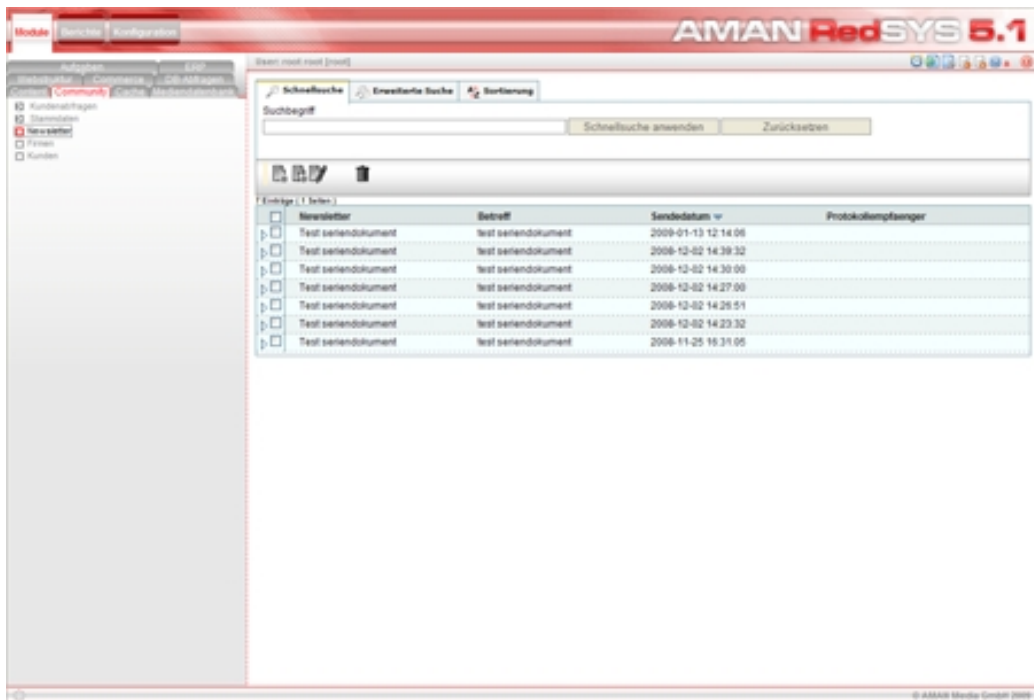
Module Berichte Konfiguration

AMAN RedSYS 5.1

Aufgaben ERP
Webstruktur Commerce DB-Abfragen
Content Community Cache Mediendatenbank

Kundenanfragen
Stammdaten
Newsletter
Firmen
Kunden

User: root root [root]

Schnellsuche | Erweiterte Suche | Sortierung

Suchbegriff

Schnellsuche anwenden | Zurücksetzen

7 Einträge ( 1 Seiten )

| | Newsletter | Betreff | Sendedatum | Protokollempfaenger |
|---|---|---|---|---|
| | Test seriendokument | test seriendokument | 2009-01-13 12:14:06 | |
| | Test seriendokument | test seriendokument | 2008-12-02 14:39:32 | |
| | Test seriendokument | test seriendokument | 2008-12-02 14:30:00 | |
| | Test seriendokument | test seriendokument | 2008-12-02 14:27:00 | |
| | Test seriendokument | test seriendokument | 2008-12-02 14:26:51 | |
| | Test seriendokument | test seriendokument | 2008-12-02 14:23:32 | |
| | Test seriendokument | test seriendokument | 2008-11-25 16:31:05 | |

© AMAN Media GmbH 2009